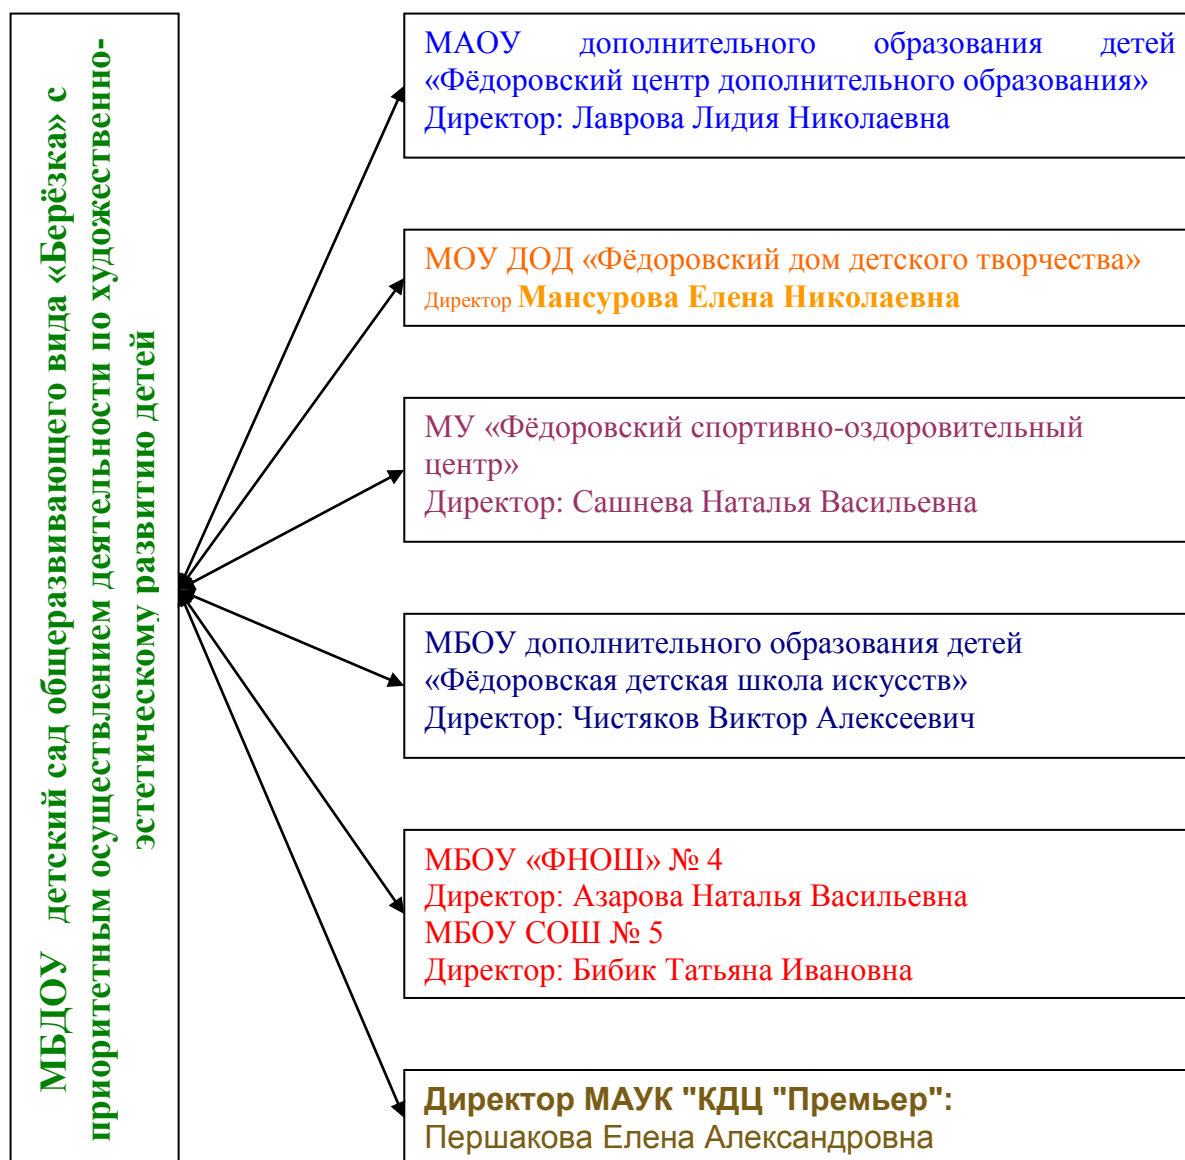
МБДОУ детский сад общеразвивающего вида «Берёзка» с приоритетным осуществлением деятельности по художественно-эстетическому развитию детей

МАОУ дополнительного образования детей «Фёдоровский центр дополнительного образования»
Директор: Лаврова Лидия Николаевна

МОУ ДОД «Фёдоровский дом детского творчества»
Директор Мансурова Елена Николаевна

МУ «Фёдоровский спортивно-оздоровительный центр»
Директор: Сашнева Наталья Васильевна

МБОУ дополнительного образования детей «Фёдоровская детская школа искусств»
Директор: Чистяков Виктор Алексеевич

МБОУ «ФНОШ» № 4
Директор: Азарова Наталья Васильевна
МБОУ СОШ № 5
Директор: Бибик Татьяна Ивановна

Директор МАУК "КДЦ "Премьер":
Першакова Елена Александровна